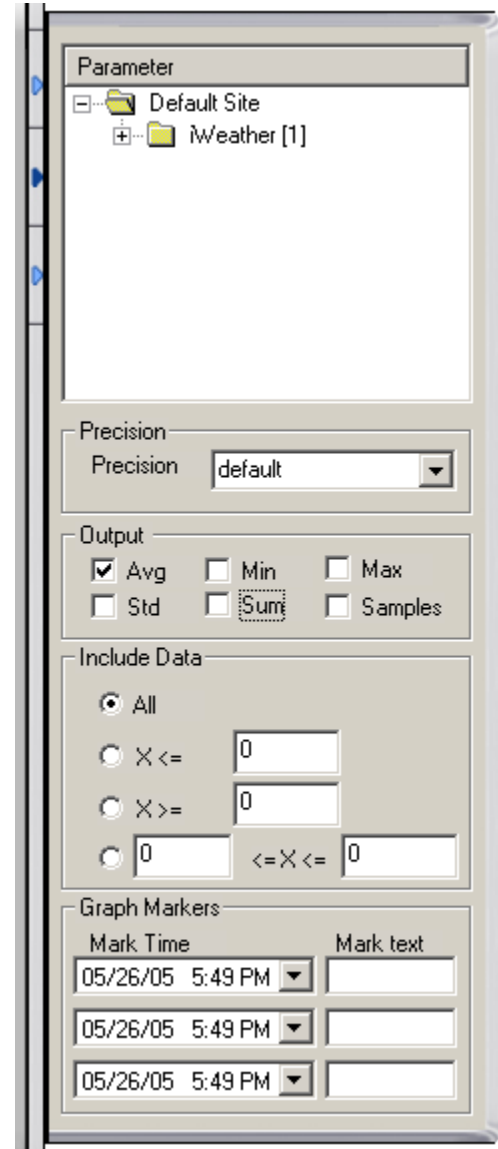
Parameter

Default Site

iWeather [1]

Precision

Precision default

Output

Avg Min Max

Std Sum Samples

Include Data

All

X <= 0

X >= 0

0 <= X <= 0

Graph Markers

Mark Time Mark text

05/26/05 5:49 PM

05/26/05 5:49 PM

05/26/05 5:49 PM